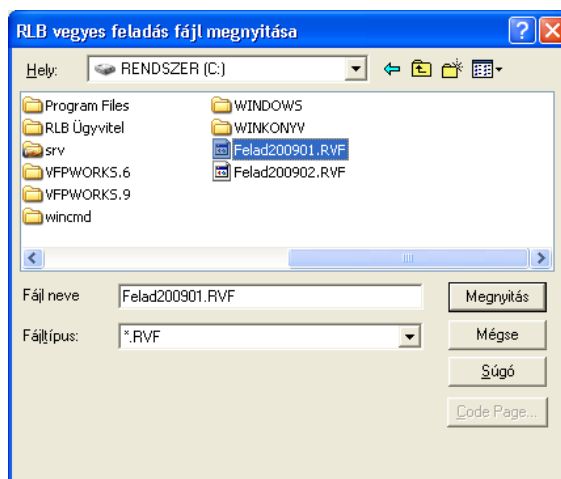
RLB vegyes feladás fájl megnyitása

Hely: RENDSZER (C:)

Program Files
RLB Ügyvitel
srv
VFPWORKS.6
VFPWORKS.9
wincmd
WINDOWS
WINKONYV
Felad200901.RVF
Felad200902.RVF

Fájl neve Felad200901.RVF
Fájltípus: *.RVF

Megnyitás
Mégse
Súgó
Code Page...